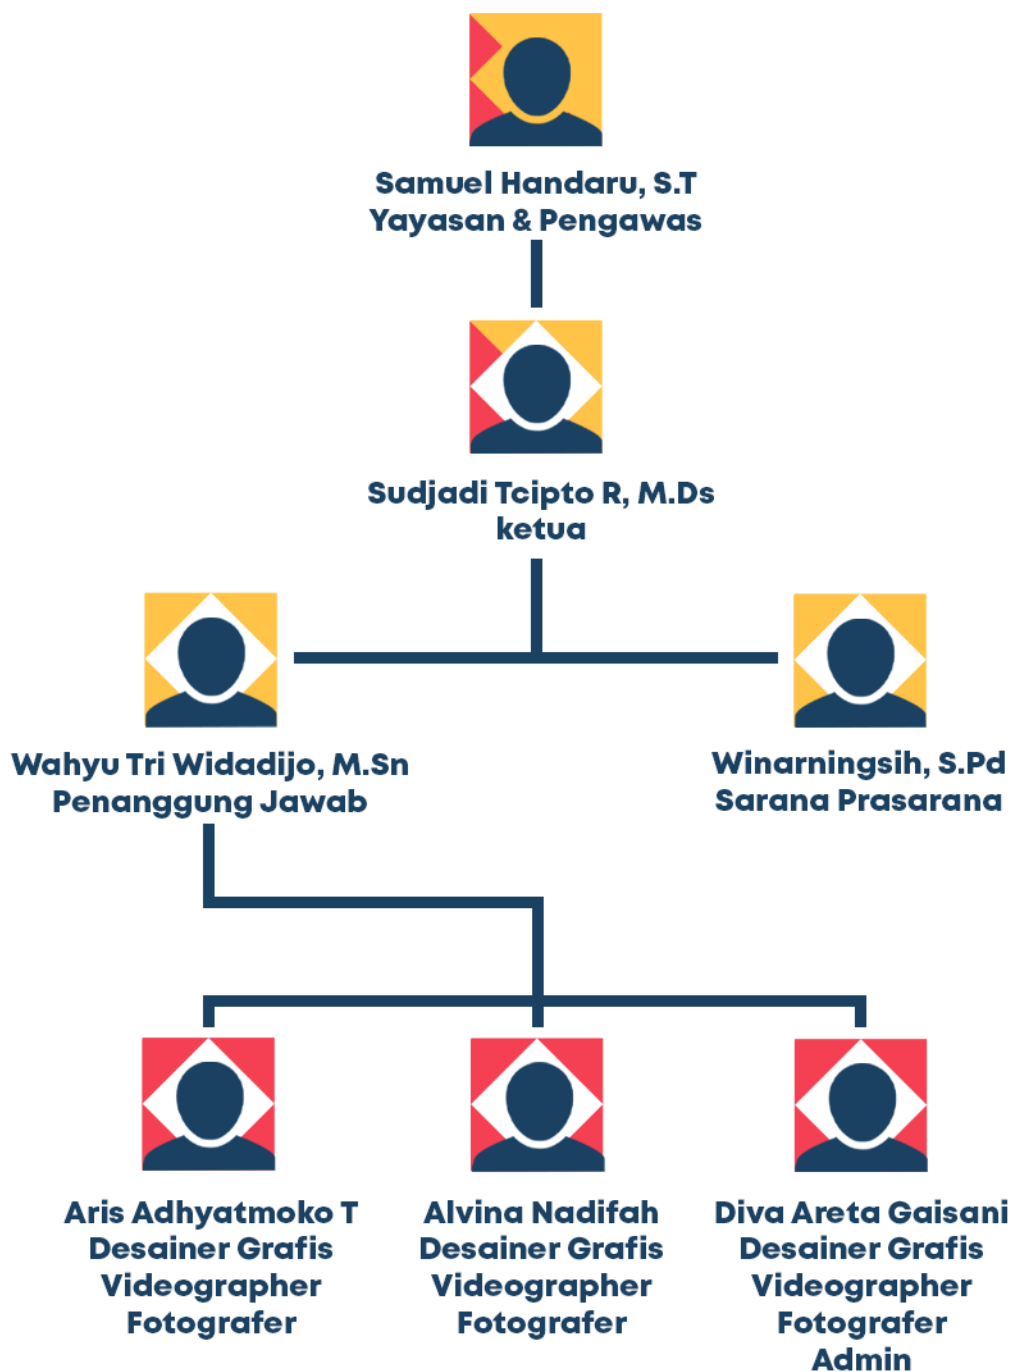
Samuel Handaru, S.T
Yayasan & Pengawas

Sudjadi Tcipto R, M.Ds
ketua

Wahyu Tri Widadijo, M.Sn
Penanggung Jawab

Winarningsih, S.Pd
Sarana Prasarana

Aris Adhyatmoko T
Desainer Grafis
Videographer
Fotografer

Alvina Nadifah
Desainer Grafis
Videographer
Fotografer

Diva Areta Gaisani
Desainer Grafis
Videographer
Fotografer
Admin